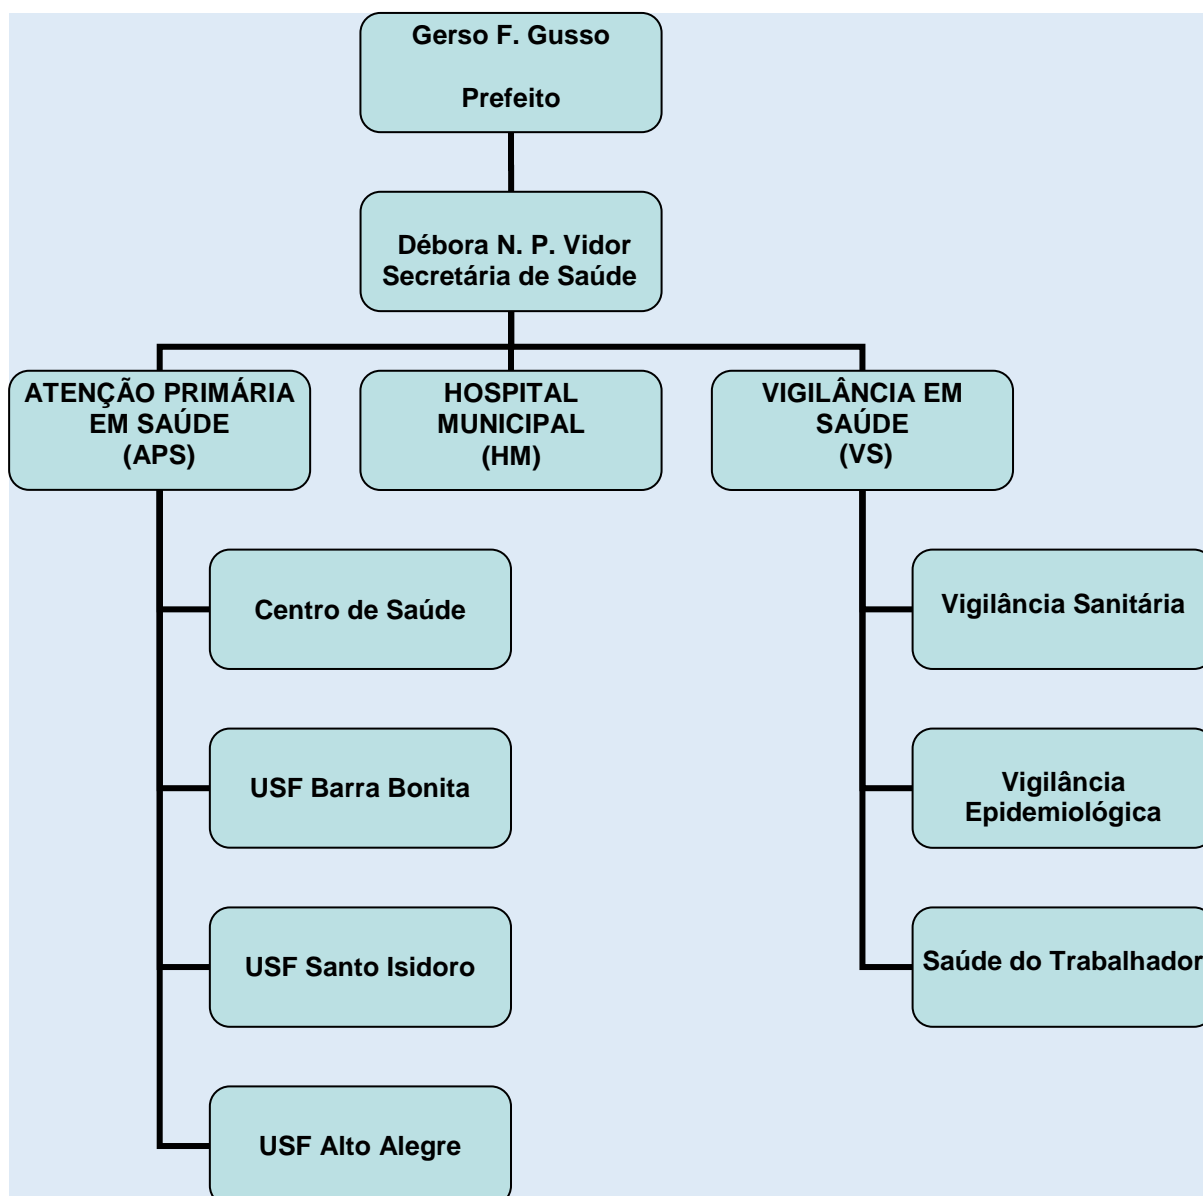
Gerso F. Gusso

Prefeito

Débora N. P. Vidor
Secretária de Saúde

ATENÇÃO PRIMÁRIA EM SAÚDE (APS)

HOSPITAL MUNICIPAL (HM)

VIGILÂNCIA EM SAÚDE (VS)

Centro de Saúde

USF Barra Bonita

USF Santo Isidoro

USF Alto Alegre

Vigilância Sanitária

Vigilância Epidemiológica

Saúde do Trabalhador